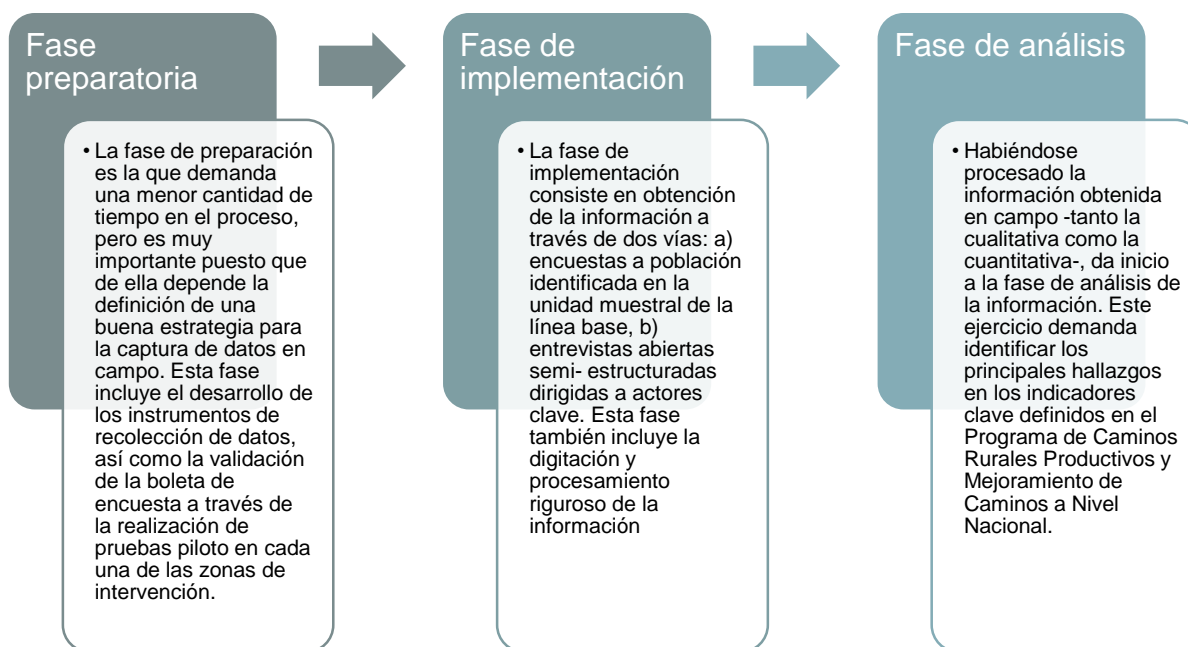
Fase preparatoria

• La fase de preparación es la que demanda una menor cantidad de tiempo en el proceso, pero es muy importante puesto que de ella depende la definición de una buena estrategia para la captura de datos en campo. Esta fase incluye el desarrollo de los instrumentos de recolección de datos, así como la validación de la boleta de encuesta a través de la realización de pruebas piloto en cada una de las zonas de intervención.

Fase de implementación

• La fase de implementación consiste en obtención de la información a través de dos vías: a) encuestas a población identificada en la unidad muestral de la línea base, b) entrevistas abiertas semi- estructuradas dirigidas a actores clave. Esta fase también incluye la digitación y procesamiento riguroso de la información

Fase de análisis

• Habiéndose procesado la información obtenida en campo -tanto la cualitativa como la cuantitativa-, da inicio a la fase de análisis de la información. Este ejercicio demanda identificar los principales hallazgos en los indicadores clave definidos en el Programa de Caminos Rurales Productivos y Mejoramiento de Caminos a Nivel Nacional.